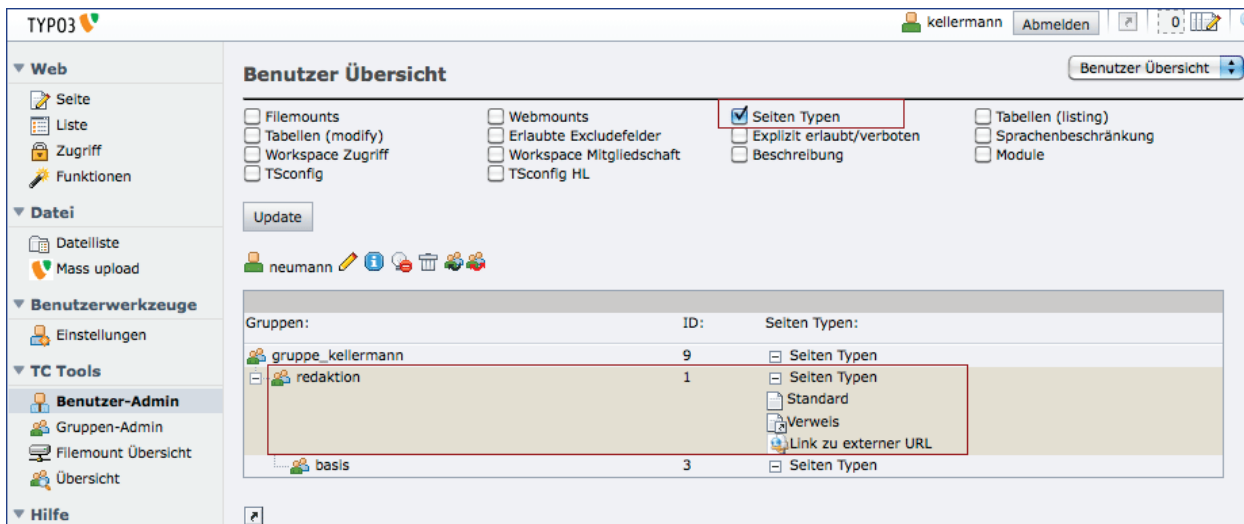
TYPO3

kellermann Abmelden 0

▼ Web
Seite
Liste
Zugriff
Funktionen
▼ Datei
Dateiliste
Mass upload
▼ Benutzerwerkzeuge
Einstellungen
▼ TC Tools
Benutzer-Admin
Gruppen-Admin
Filemount Übersicht
Übersicht
▼ Hilfe

Benutzer Übersicht

Benutzer Übersicht

☐ Filemounts
☐ Tabellen (modify)
☐ Workspace Zugriff
☐ TSconfig
☐ Webmounts
☐ Erlaubte Excludefelder
☐ Workspace Mitgliedschaft
☐ TSconfig HL
☑ Seiten Typen
☐ Explizit erlaubt/verboten
☐ Beschreibung
☐ Tabellen (listing)
☐ Sprachenbeschränkung
☐ Module

Update

neumann

| Gruppen: | ID: | Seiten Typen: |
|---|---|---|
| gruppe_kellermann | 9 | ⊟ Seiten Typen |
| ⊟ redaktion | 1 | ⊟ Seiten Typen<br>Standard<br>Verweis<br>Link zu externer URL |
| basis | 3 | ⊟ Seiten Typen |